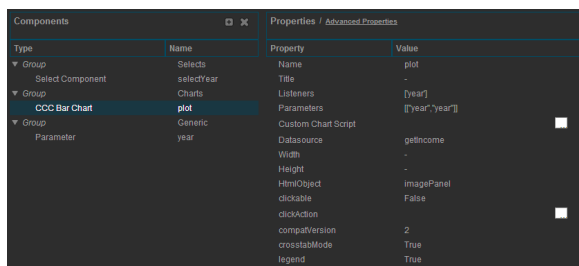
Components

| Type | Name |
|---|---|
| ▼ Group | Selects |
| Select Component | selectYear |
| ▼ Group | Charts |
| CCC Bar Chart | plot |
| ▼ Group | Generic |
| Parameter | year |

Properties / Advanced Properties

| Property | Value |
|---|---|
| Name | plot |
| Title | - |
| Listeners | ['year'] |
| Parameters | [["year","year"]] |
| Custom Chart Script | |
| Datasource | getIncome |
| Width | - |
| Height | - |
| HtmlObject | imagePanel |
| clickable | False |
| clickAction | |
| compatVersion | 2 |
| crosstabMode | True |
| legend | True |